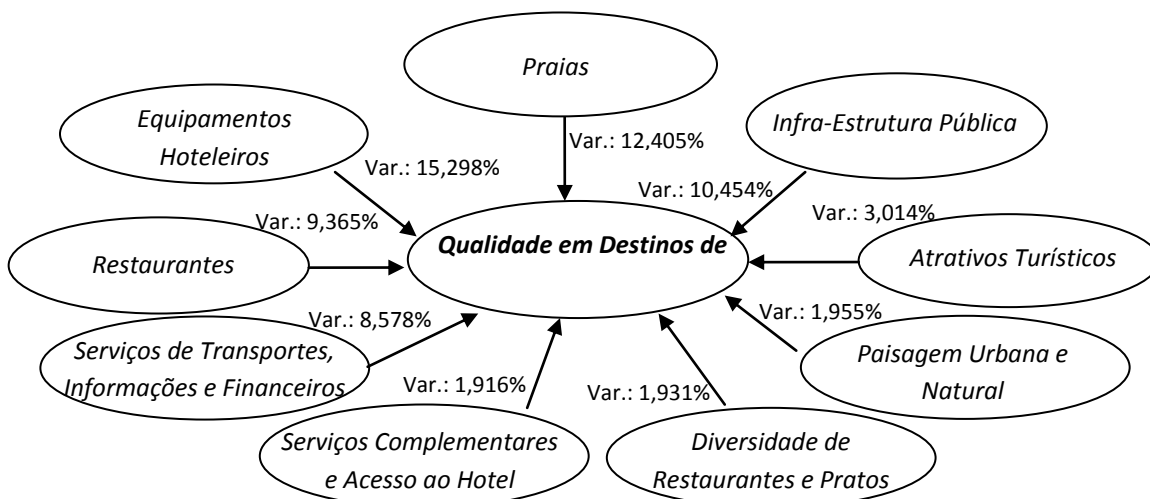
Praias

Equipamentos Hoteleiros

Infra-Estrutura Pública

Var.: 12,405%

Var.: 15,298%

Var.: 10,454%

Var.: 9,365%

Var.: 3,014%

Restaurantes

Qualidade em Destinos de

Atrativos Turísticos

Var.: 1,955%

Var.: 8,578%

Serviços de Transportes, Informações e Financeiros

Paisagem Urbana e Natural

Var.: 1,916%

Var.: 1,931%

Serviços Complementares e Acesso ao Hotel

Diversidade de Restaurantes e Pratos